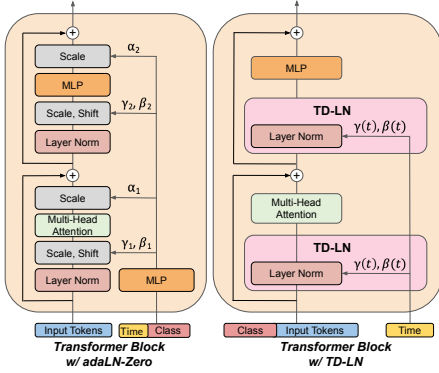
Scale

$\alpha_2$

MLP

Scale, Shift

$\gamma_2, \beta_2$

Layer Norm

Scale

$\alpha_1$

Multi-Head Attention

Scale, Shift

$\gamma_1, \beta_1$

Layer Norm

MLP

Input Tokens

Time

Class

Transformer Block w/ adaLN-Zero

MLP

TD-LN

Layer Norm

$\gamma(t), \beta(t)$

Multi-Head Attention

TD-LN

Layer Norm

$\gamma(t), \beta(t)$

Class

Input Tokens

Time

Transformer Block w/ TD-LN